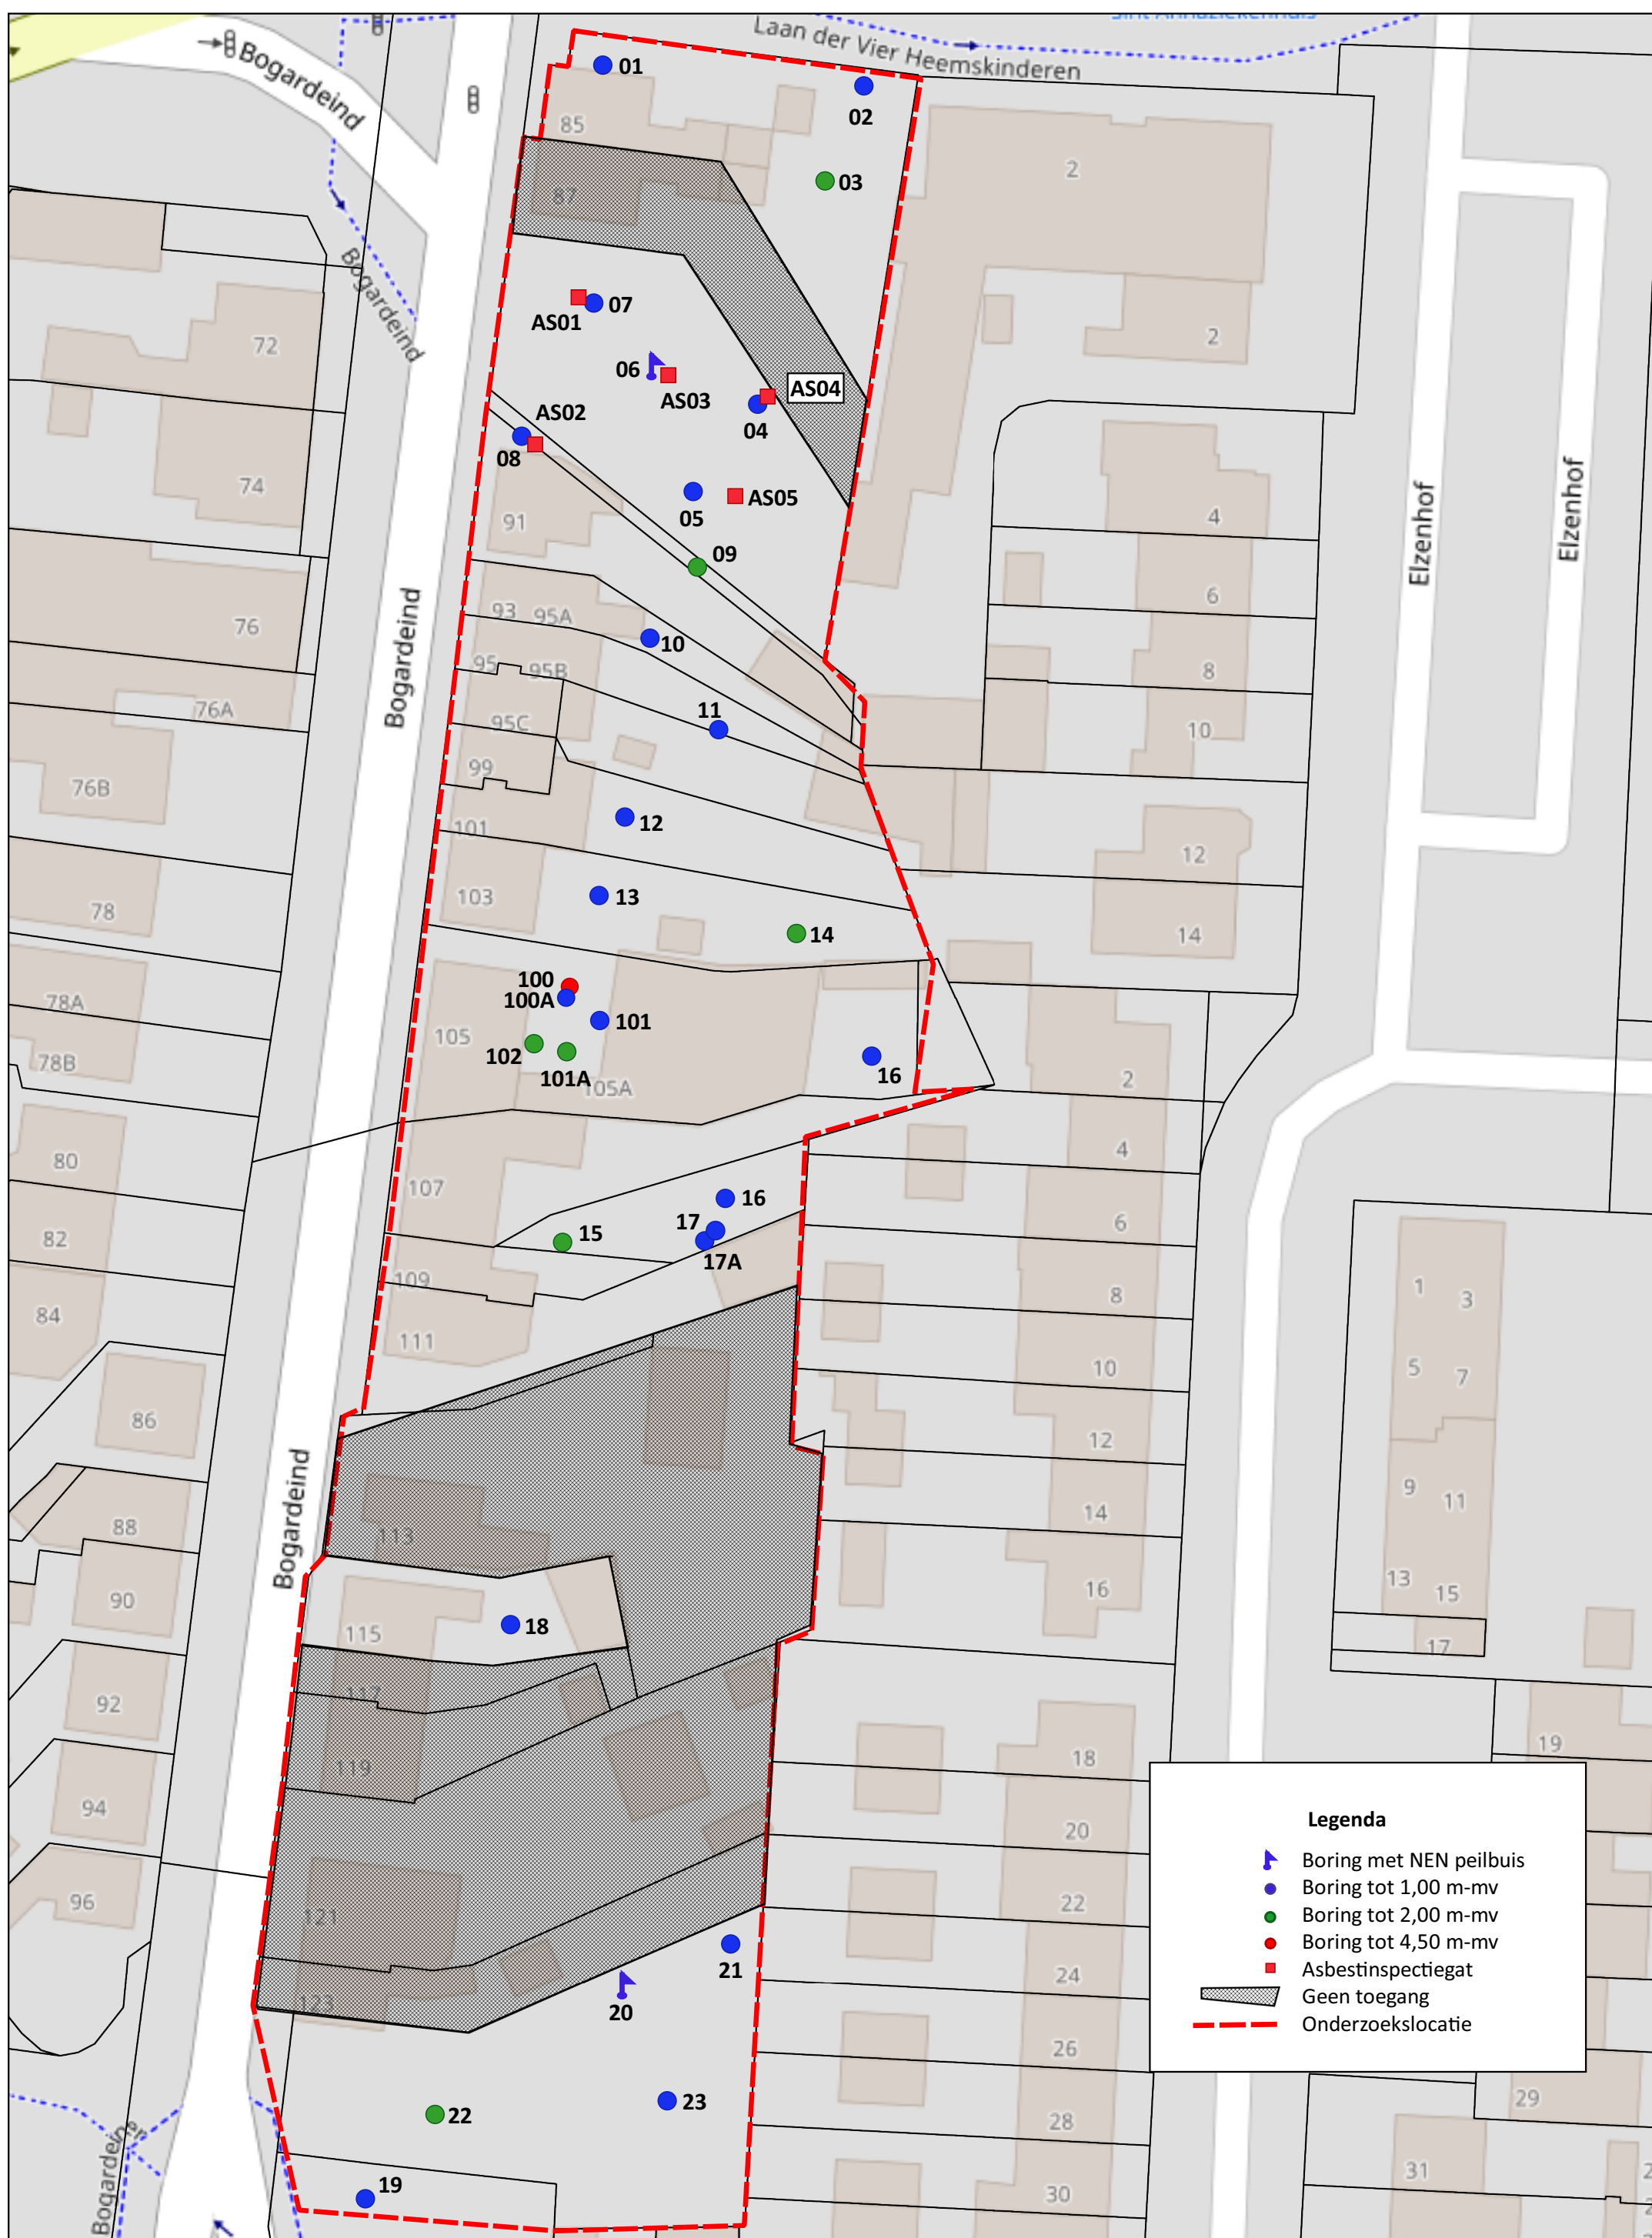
Sint Annaziekenhuis
Laan der Vier Heemskinderen
Bogardeind
Bogardeind
Bogardeind
Bogardeind
Bogardeind
Elzenhof
Elzenhof

01
02
03
07
AS01
06
AS03
AS04
04
AS02
08
05
AS05
09
10
11
12
13
14
100
100A
101
102
101A
16
16
17
17A
15
18
20
21
22
23
19

85
87
2
2
72
74
91
4
6
8
10
12
14
76
76A
76B
93
95A
95
95B
95C
99
101
103
78
78A
78B
105
105A
2
4
6
8
10
12
14
16
18
20
22
24
26
28
30
80
82
84
86
88
90
92
94
96
107
109
111
113
115
117
119
121
123
1
3
5
7
9
11
13
15
17
19
29
31

Legenda
Boring met NEN peilbuis
Boring tot 1,00 m-mv
Boring tot 2,00 m-mv
Boring tot 4,50 m-mv
Asbestinspectiegat
Geen toegang
Onderzoekslocatie